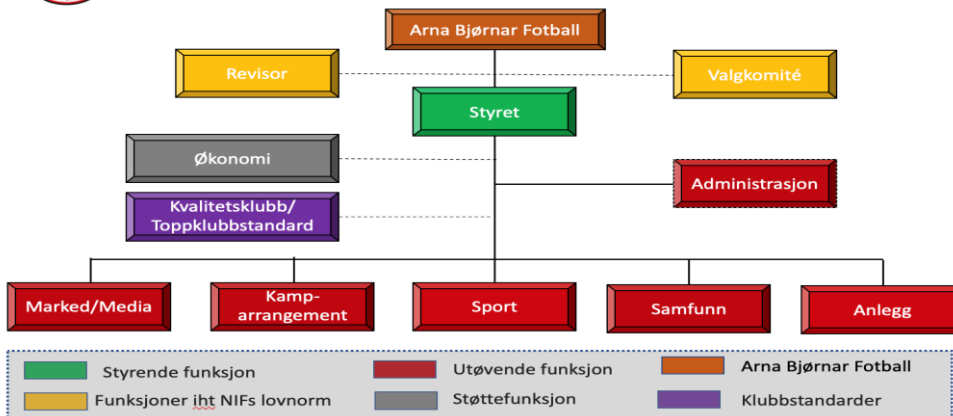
Arna Bjørnar Fotball

Revisor

Valgkomité

Styret

Økonomi

Administrasjon

Kvalitetsklubb/
Toppklubbstandard

Marked/Media

Kamp-
arrangement

Sport

Samfunn

Anlegg

Styrende funksjon

Utøvende funksjon

Arna Bjørnar Fotball

Funksjoner iht NIFs lovnorm

Støttefunksjon

Klubbstandarder